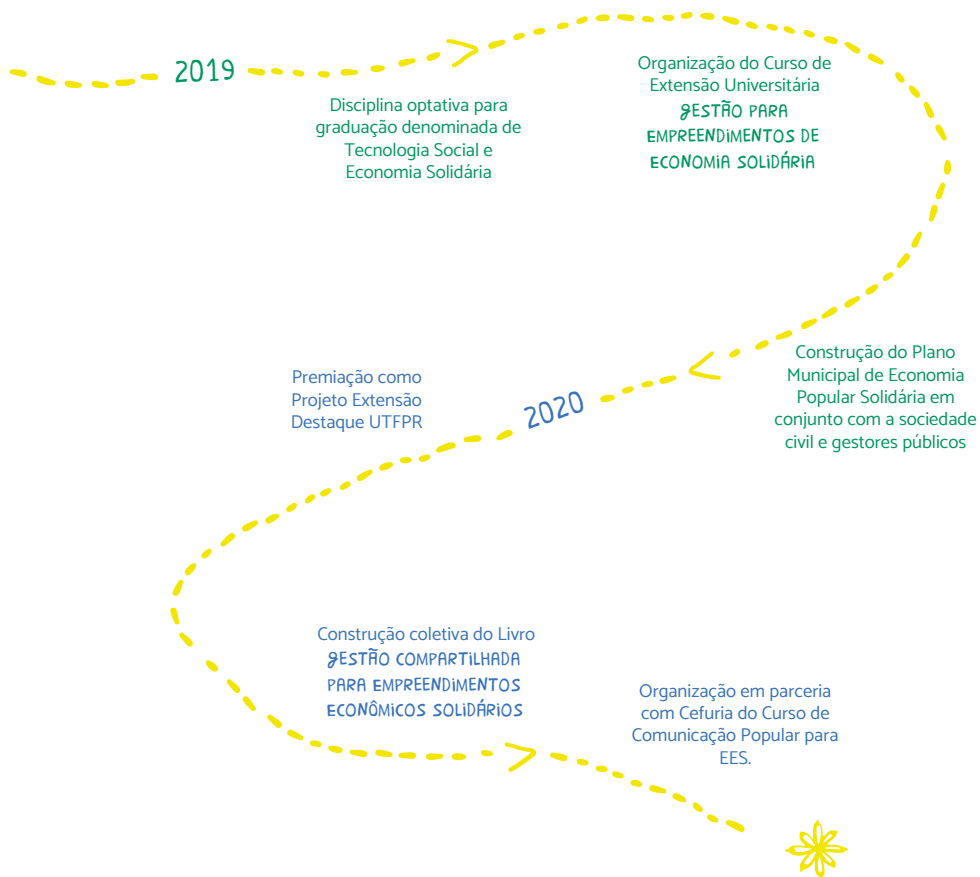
2019

Disciplina optativa para graduação denominada de Tecnologia Social e Economia Solidária

Organização do Curso de Extensão Universitária GESTÃO PARA EMPREENDIMENTOS DE ECONOMIA SOLIDÁRIA

Construção do Plano Municipal de Economia Popular Solidária em conjunto com a sociedade civil e gestores públicos

2020

Premiação como Projeto Extensão Destaque UTFPR

Construção coletiva do Livro GESTÃO COMPARTILHADA PARA EMPREENDIMENTOS ECONÔMICOS SOLIDÁRIOS

Organização em parceria com Cefuria do Curso de Comunicação Popular para EES.